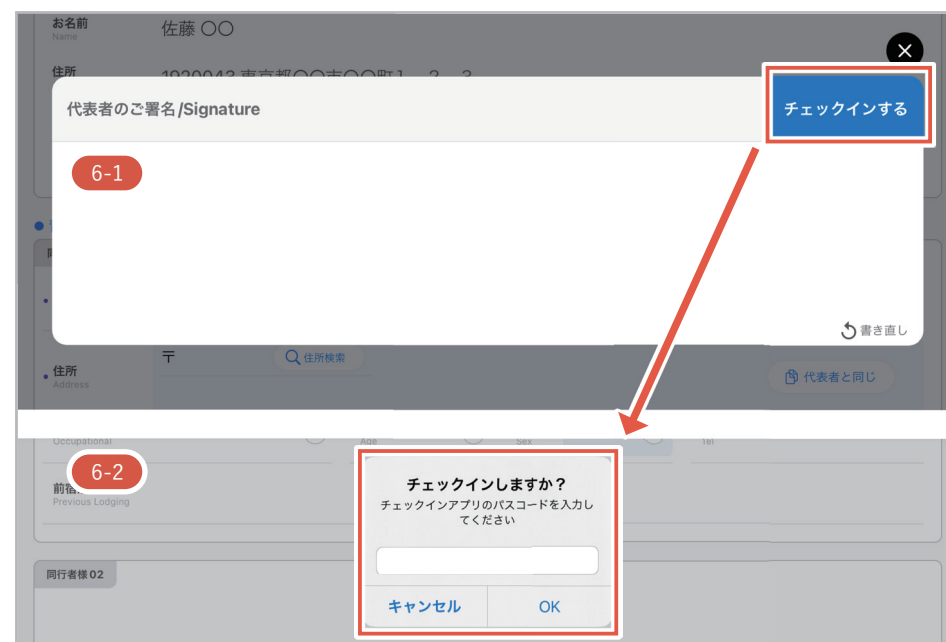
お名前
Name
佐藤 〇〇

住所
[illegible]

代表者のご署名/Signature

チェックインする

6-1

書き直し

住所
Address
〒
住所検索
代表者と同じ

Occupational
Age
Sex
Tel

6-2

前宿
Previous Lodging

チェックインしますか？
チェックインアプリのパスコードを入力してください

キャンセル
OK

同行者様02